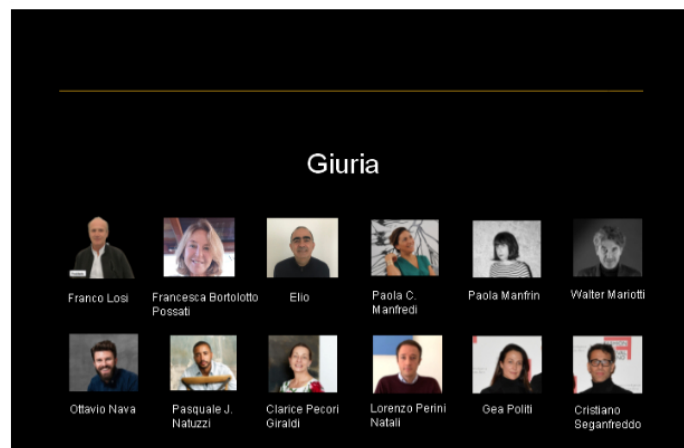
Giuria

Franco Losi

Francesca Bortolotto Possati

Elio

Paola C. Manfredi

Paola Manfrin

Walter Mariotti

Ottavio Nava

Pasquale J. Natuzzi

Clarice Pecori Giraldi

Lorenzo Perini Natali

Gea Politi

Cristiano Seganfreddo